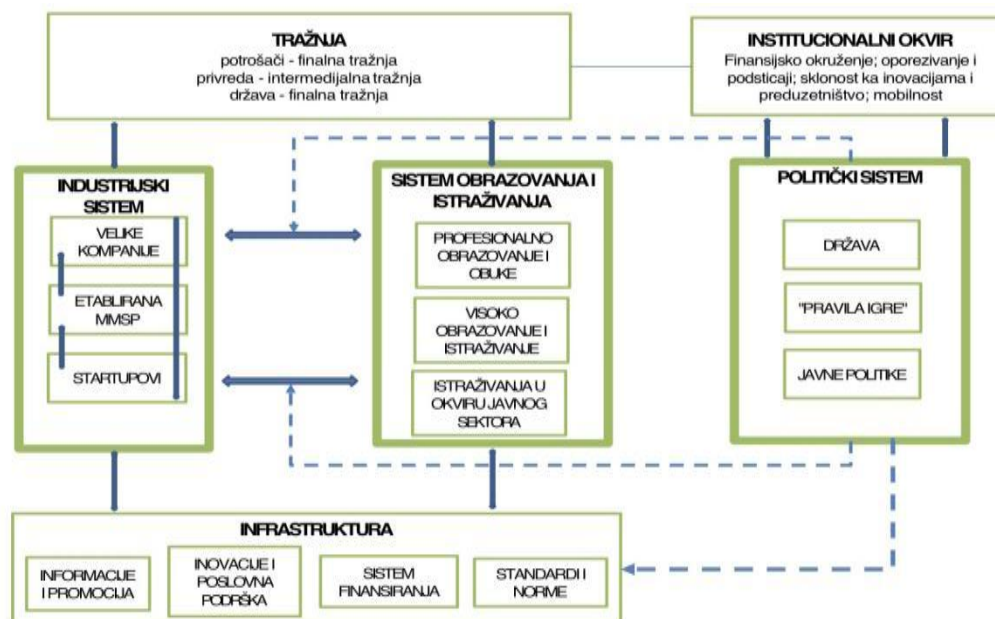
TRAŽNJA
potrošači - finalna tražnja
privreda - intermedijalna tražnja
država - finalna tražnja

INSTITUCIONALNI OKVIR
Finansijsko okruženje; oporezivanje i podsticaji; sklonost ka inovacijama i preduzetništvo; mobilnost

INDUSTRIJSKI SISTEM
VELIKE KOMPANIJE
ETABLIRANA MMSP
STARTUPOVI

SISTEM OBRAZOVANJA I ISTRAŽIVANJA
PROFESIONALNO OBRAZOVANJE I OBUKE
VISOKO OBRAZOVANJE I ISTRAŽIVANJE
ISTRAŽIVANJA U OKVIRU JAVNOG SEKTORA

POLITIČKI SISTEM
DRŽAVA
"PRAVILA IGRE"
JAVNE POLITIKE

INFRASTRUKTURA
INFORMACIJE I PROMOCIJA
INOVACIJE I POSLOVNA PODRŠKA
SISTEM FINANSIRANJA
STANDARDI I NORME